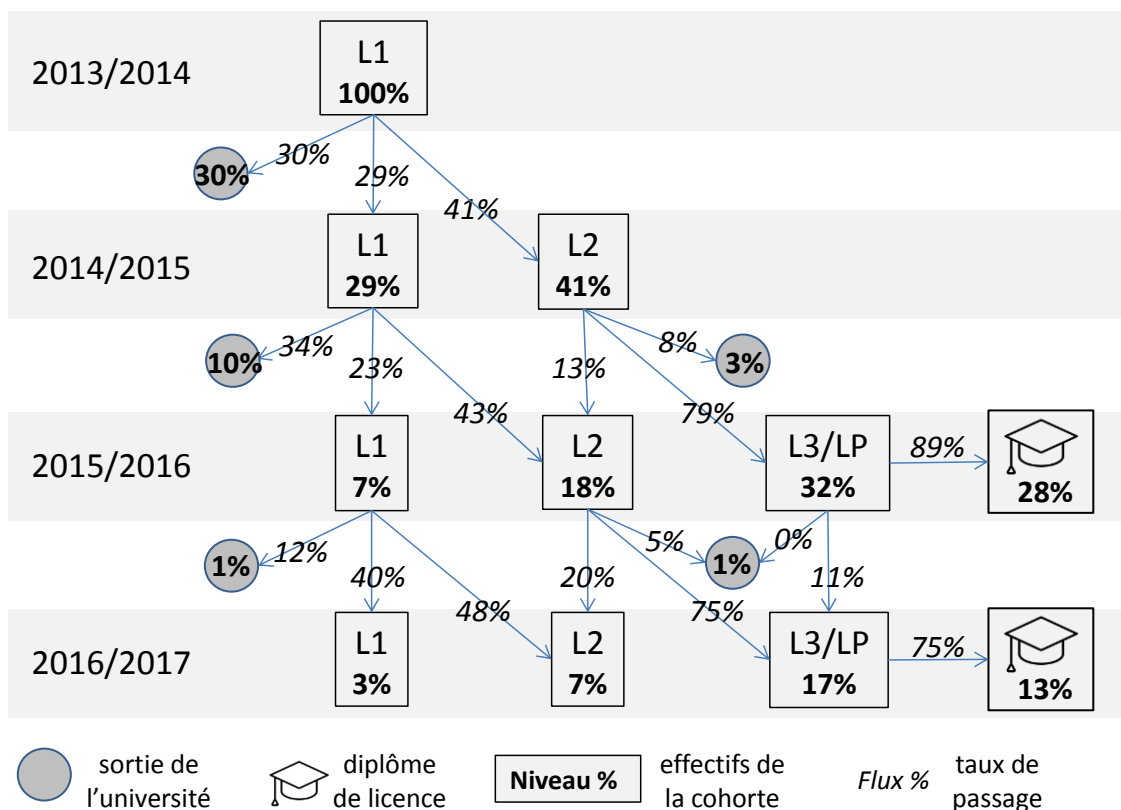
2013/2014

L1
**100%**

30%
**30%**
29%
41%

2014/2015

L1
**29%**

L2
**41%**

34%
**10%**
23%
43%
13%
8%
**3%**
79%

2015/2016

L1
**7%**

L2
**18%**

L3/LP
**32%**

89%
**28%**

12%
**1%**
40%
48%
20%
5%
**1%**
0%
11%
75%

2016/2017

L1
**3%**

L2
**7%**

L3/LP
**17%**

75%
**13%**

sortie de l'université

diplôme de licence

**Niveau %** effectifs de la cohorte

*Flux %* taux de passage